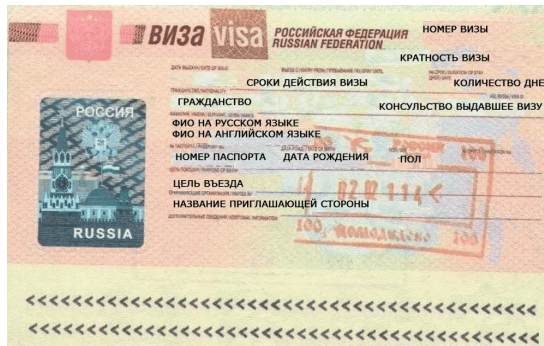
ВИЗА VISA РОССИЙСКАЯ ФЕДЕРАЦИЯ RUSSIAN FEDERATION

НОМЕР ВИЗЫ

КРАТНОСТЬ ВИЗЫ

СРОКИ ДЕЙСТВИЯ ВИЗЫ

КОЛИЧЕСТВО ДНЕ

ГРАЖДАНСТВО

КОНСУЛЬСТВО ВЫДАВШЕЕ ВИЗУ

ФИО НА РУССКОМ ЯЗЫКЕ
ФИО НА АНГЛИЙСКОМ ЯЗЫКЕ

НОМЕР ПАСПОРТА ДАТА РОЖДЕНИЯ ПОЛ

ЦЕЛЬ ВЪЕЗДА

НАЗВАНИЕ ПРИГЛАШАЮЩЕЙ СТОРОНЫ

РОССИЯ

RUSSIA

100 Домодедово 100

<<<<<<<<<<<<<<<<<<<<<<<<<<<<<<<<<<<<<<<<<<<<
<<<<<<<<<<<<<<<<<<<<<<<<<<<<<<<<<<<<<<<<<<<<